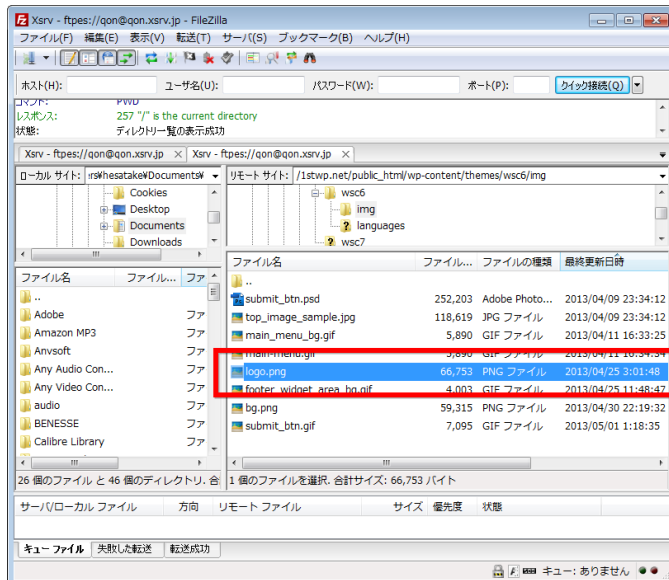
Xsrv - ftpes://qon@qon.xsrv.jp - FileZilla

ファイル(F) 編集(E) 表示(V) 転送(T) サーバ(S) ブックマーク(B) ヘルプ(H)

ホスト(H): ユーザ名(U): パスワード(W): ポート(P): クイック接続(Q)

コマンド: PWD
レスポンス: 257 "/" is the current directory
状態: ディレクトリ一覧の表示成功

Xsrv - ftpes://qon@qon.xsrv.jp × Xsrv - ftpes://qon@qon.xsrv.jp ×

ローカル サイト: rs¥hesatake¥Documents¥
Cookies
Desktop
Documents
Downloads

リモート サイト: /1stwp.net/public_html/wp-content/themes/wsc6/img
wsc6
img
languages
wsc7

| ファイル名 | ファイル... | ファ |
|---|---|---|
| .. | | |
| Adobe | | ファ |
| Amazon MP3 | | ファ |
| Anvsoft | | ファ |
| Any Audio Con... | | ファ |
| Any Video Con... | | ファ |
| audio | | ファ |
| BENESSE | | ファ |
| Calibre Library | | ファ |

26 個のファイル と 46 個のディレクトリ. 合

| ファイル名 | ファイル... | ファイルの種類 | 最終更新日時 |
|---|---|---|---|
| .. | | | |
| submit_btn.psd | 252,203 | Adobe Photo... | 2013/04/09 23:34:12 |
| top_image_sample.jpg | 118,619 | JPG ファイル | 2013/04/09 23:34:12 |
| main_menu_bg.gif | 5,890 | GIF ファイル | 2013/04/11 16:33:25 |
| main-menu.gif | 5,890 | GIF ファイル | 2013/04/11 16:33:34 |
| logo.png | 66,753 | PNG ファイル | 2013/04/25 3:01:48 |
| footer_widget_area_bg.gif | 4,003 | GIF ファイル | 2013/04/25 11:48:47 |
| bg.png | 59,315 | PNG ファイル | 2013/04/30 22:19:32 |
| submit_btn.gif | 7,095 | GIF ファイル | 2013/05/01 1:18:35 |

1 個のファイルを選択. 合計サイズ: 66,753 バイト

サーバ/ローカル ファイル 方向 リモート ファイル サイズ 優先度 状態

キュー ファイル 失敗した転送 転送成功

キュー: ありません